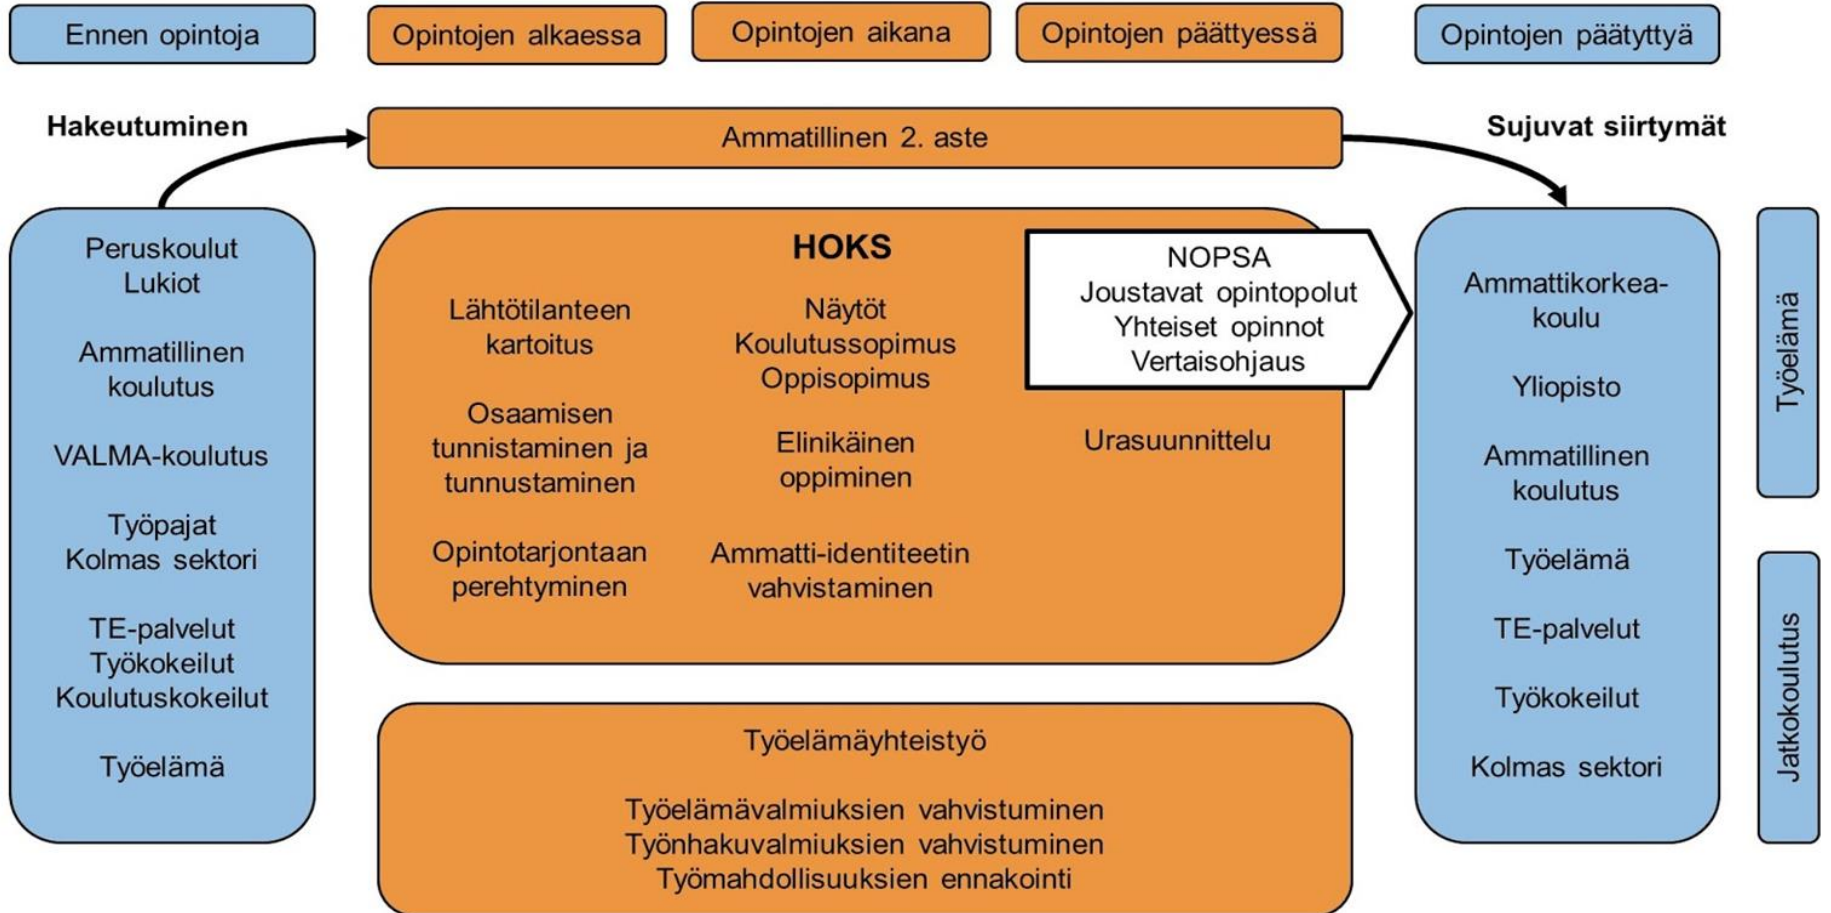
Ennen opintoja

Opintojen alkaessa

Opintojen aikana

Opintojen päättyessä

Opintojen päätyttyä

Hakeutuminen

Ammatillinen 2. aste

Sujuvat siirtymät

Peruskoulut
Lukiot

Ammatillinen koulutus

VALMA-koulutus

Työpajat
Kolmas sektori

TE-palvelut
Työkokeilut
Koulutuskokeilut

Työelämä

HOKS

Lähtötilanteen kartoitus

Osaamisen tunnistaminen ja tunnustaminen

Opintotarjontaan perehtyminen

Näytöt
Koulutussopimus
Oppisopimus

Elinikäinen oppiminen

Ammatti-identiteetin vahvistaminen

NOPSA
Joustavat opintopolut
Yhteiset opinnot
Vertaisohjaus

Urasuunnittelu

Työelämäyhteistyö

Työelämävalmiuksien vahvistuminen
Työnhakuvalmiuksien vahvistuminen
Työmahdollisuuksien ennakointi

Ammattikorkeakoulu

Yliopisto

Ammatillinen koulutus

Työelämä

TE-palvelut

Työkokeilut

Kolmas sektori

Työelämä

Jatkokoulutus